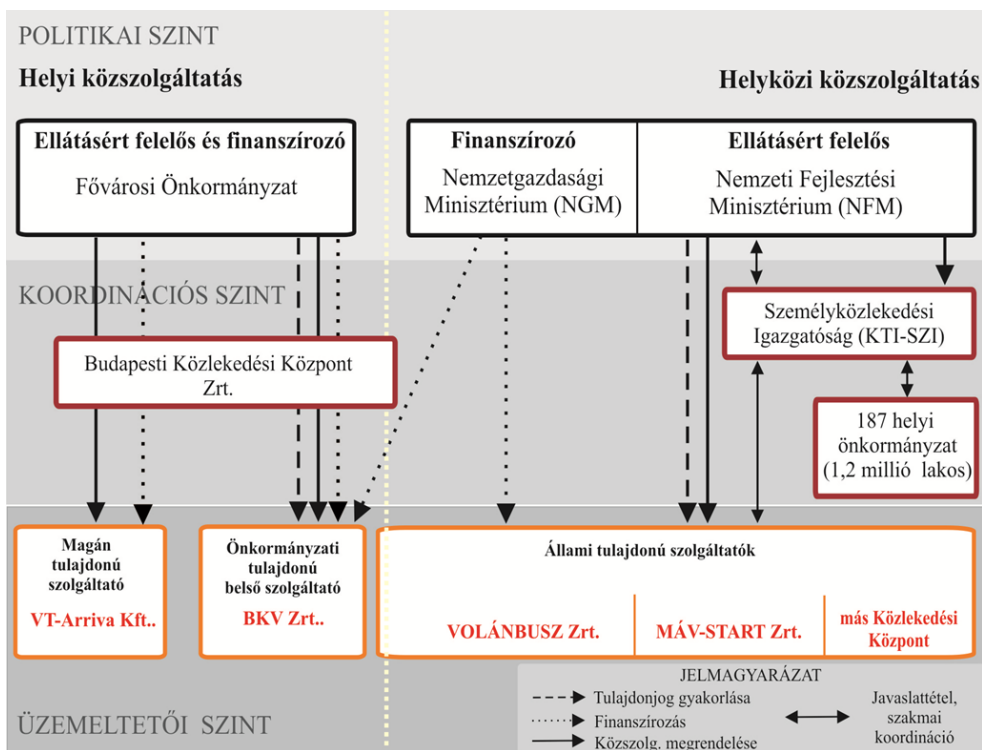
POLITIKAI SZINT

Helyi közszolgáltatás

Helyközi közszolgáltatás

Ellátásért felelős és finanszírozó

Fővárosi Önkormányzat

Finanszírozó

Nemzetgazdasági Minisztérium (NGM)

Ellátásért felelős

Nemzeti Fejlesztési Minisztérium (NFM)

KOORDINÁCIÓS SZINT

Személyközlekedési Igazgatóság (KTI-SZI)

Budapesti Közlekedési Központ Zrt.

187 helyi önkormányzat (1,2 millió lakos)

Magán tulajdonú szolgáltató

VT-Arriva Kft..

Önkormányzati tulajdonú belső szolgáltató

BKV Zrt..

Állami tulajdonú szolgáltatók

VOLÁNBUSZ Zrt.

MÁV-START Zrt.

más Közlekedési Központ

JELMAGYARÁZAT

Tulajdonjog gyakorlása

Finanszírozás

Közszolg. megrendelése

Javaslattétel, szakmai koordináció

ÜZEMELTETŐI SZINT